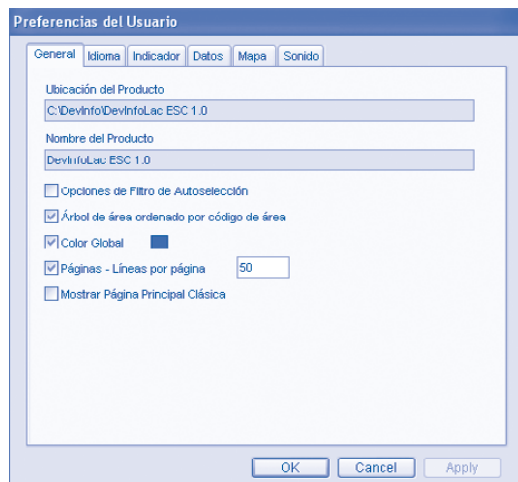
Preferencias del Usuario

General | Idioma | Indicador | Datos | Mapa | Sonido

Ubicación del Producto

C:\DevInfo\DevInfoLac ESC 1.0

Nombre del Producto

DevInfoLac ESC 1.0

Opciones de Filtro de Autoselección

Árbol de área ordenado por código de área

Color Global

Páginas - Líneas por página 50

Mostrar Página Principal Clásica

OK | Cancel | Apply